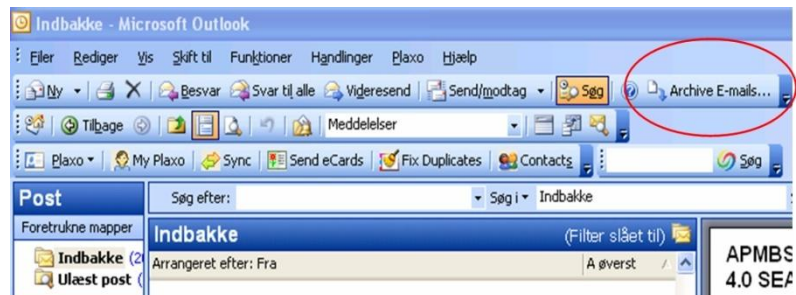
Indbakke - Microsoft Outlook

Filer Rediger Vis Skift til Funktioner Handlinger Plaxo Hjælp

Ny Besvar Svar til alle Videresend Send/modtag Søg Archive E-mails...

Tilbage Meddelelser

Plaxo My Plaxo Sync Send eCards Fix Duplicates Contacts Søg

Post

Søg efter: Søg i Indbakke

Foretrukne mapper

Indbakke (2

Ulæst post (

Indbakke (Filter slået til)

Arrangeret efter: Fra A øverst

APMBS
4.0 SEA